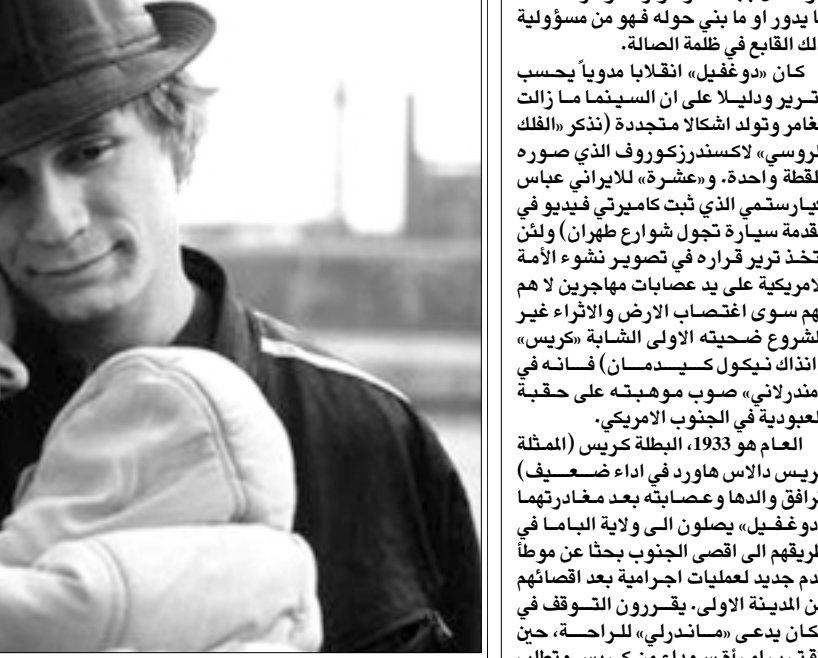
ما يدور او ما بني حوله فهو من مسؤولية ذلك القابع في ظلمة الصالة.

كان «دوغفيل» انقلابا مدوياً بحسب تريير ودليلا على ان السينما ما زالت تغامر وتولد اشكالا متجددة (نذكر «الفلك الروسي» لاكسندرزكوروف الذي صوره بلقطة واحدة. و«عشرة» للايراني عباس كيارستمي الذي ثبت كاميرتي فيديو في مقدمة سيارة تجول شوارع طهران) ولئن اتخذ تريير قراره في تصوير نشوء الأمة الامريكية على يد عصابات مهاجرين لا هم لهم سوى اغتصاب الارض والاثراء غير المشروع ضحيته الاولى الشابة «كريس» (انذاك نيكول كيدمان) فانه في «ماندرلاني» صوب موهبته على حقبة العبودية في الجنوب الامريكي.

العام هو 1933، البطلة كريس (الممثلة بريس دالاس هاورد في اداء ضعيف) ترافق والدها وعصابته بعد مغادرتها «دوغفيل» يصلون الى ولاية الباما في طريقهم الى اقصى الجنوب بحثا عن موطئ قدم جديد لعمليات اجرامية بعد اقصائهم من المدينة الاولى. يقررون التوقف في مكان يدعى «ماندرلي» للراحة، حين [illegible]